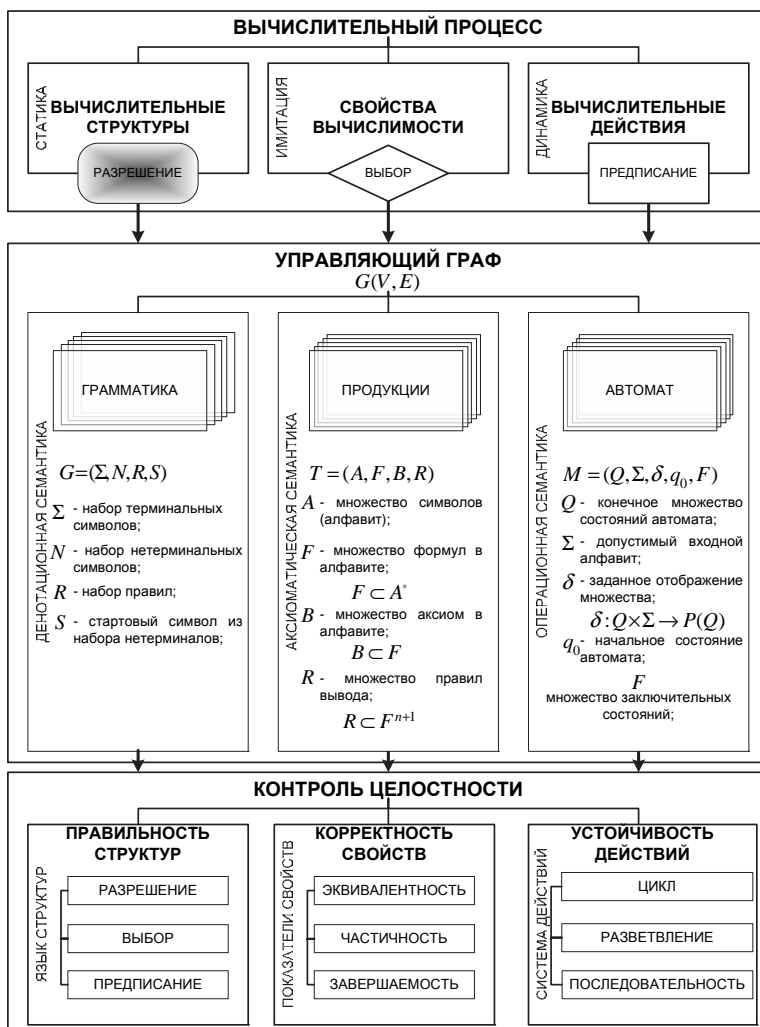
ВЫЧИСЛИТЕЛЬНЫЙ ПРОЦЕСС

СТАТИКА
ВЫЧИСЛИТЕЛЬНЫЕ СТРУКТУРЫ
РАЗРЕШЕНИЕ

ИМИТАЦИЯ
СВОЙСТВА ВЫЧИСЛИМОСТИ
ВЫБОР

ДИНАМИКА
ВЫЧИСЛИТЕЛЬНЫЕ ДЕЙСТВИЯ
ПРЕДПИСАНИЕ

УПРАВЛЯЮЩИЙ ГРАФ
$G(V, E)$

ДЕНОТАЦИОННАЯ СЕМАНТИКА
ГРАММАТИКА
$G = (\Sigma, N, R, S)$
$\Sigma$ - набор терминальных символов;
$N$ - набор нетерминальных символов;
$R$ - набор правил;
$S$ - стартовый символ из набора нетерминалов;

АКСИОМАТИЧЕСКАЯ СЕМАНТИКА
ПРОДУКЦИИ
$T = (A, F, B, R)$
$A$ - множество символов (алфавит);
$F$ - множество формул в алфавите;
$F \subset A^*$
$B$ - множество аксиом в алфавите;
$B \subset F$
$R$ - множество правил вывода;
$R \subset F^{n+1}$

ОПЕРАЦИОННАЯ СЕМАНТИКА
АВТОМАТ
$M = (Q, \Sigma, \delta, q_0, F)$
$Q$ - конечное множество состояний автомата;
$\Sigma$ - допустимый входной алфавит;
$\delta$ - заданное отображение множества;
$\delta : Q \times \Sigma \to P(Q)$
$q_0$ - начальное состояние автомата;
$F$
множество заключительных состояний;

КОНТРОЛЬ ЦЕЛОСТНОСТИ

ПРАВИЛЬНОСТЬ СТРУКТУР
ЯЗЫК СТРУКТУР
РАЗРЕШЕНИЕ
ВЫБОР
ПРЕДПИСАНИЕ

КОРРЕКТНОСТЬ СВОЙСТВ
ПОКАЗАТЕЛИ СВОЙСТВ
ЭКВИВАЛЕНТНОСТЬ
ЧАСТИЧНОСТЬ
ЗАВЕРШАЕМОСТЬ

УСТОЙЧИВОСТЬ ДЕЙСТВИЙ
СИСТЕМА ДЕЙСТВИЙ
ЦИКЛ
РАЗВЕТВЛЕНИЕ
ПОСЛЕДОВАТЕЛЬНОСТЬ